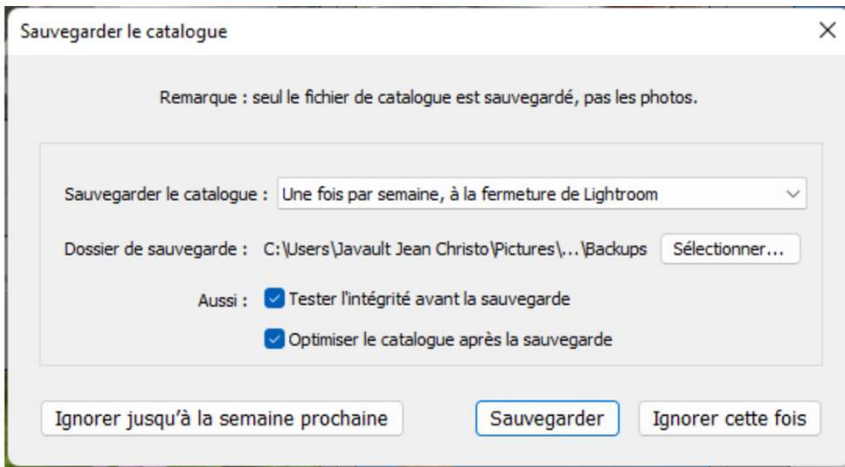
Sauvegarder le catalogue

Remarque : seul le fichier de catalogue est sauvegardé, pas les photos.

Sauvegarder le catalogue : Une fois par semaine, à la fermeture de Lightroom

Dossier de sauvegarde : C:\Users\Javault Jean Christo\Pictures\...\Backups Sélectionner...

Aussi : Tester l'intégrité avant la sauvegarde

Optimiser le catalogue après la sauvegarde

Ignorer jusqu'à la semaine prochaine

Sauvegarder

Ignorer cette fois